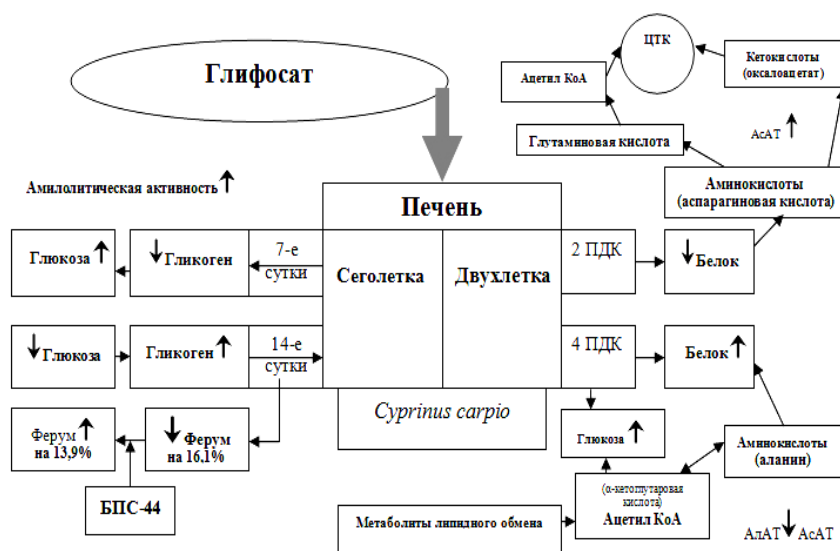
Глифосат

ЦТК

Кетокислоты (оксалоацетат)

Ацетил КоА

Глутаминовая кислота

АсАТ ↑

Амилолитическая активность ↑

Печень

Аминокислоты (аспарагиновая кислота)

Глюкоза ↑

↓ Гликоген

7-е сутки

Сеголетка

Двухлетка

2 ПДК

↓ Белок

↓ Глюкоза

Гликоген ↑

14-е сутки

4 ПДК

Белок ↑

Cyprinus carpio

Ферум ↑ на 13,9%

↓ Ферум на 16,1%

Глюкоза ↑

Аминокислоты (аланин)

БПС-44

(α-кетоглутаровая кислота) Ацетил КоА

Метаболиты липидного обмена

АлАТ ↓ АсАТ